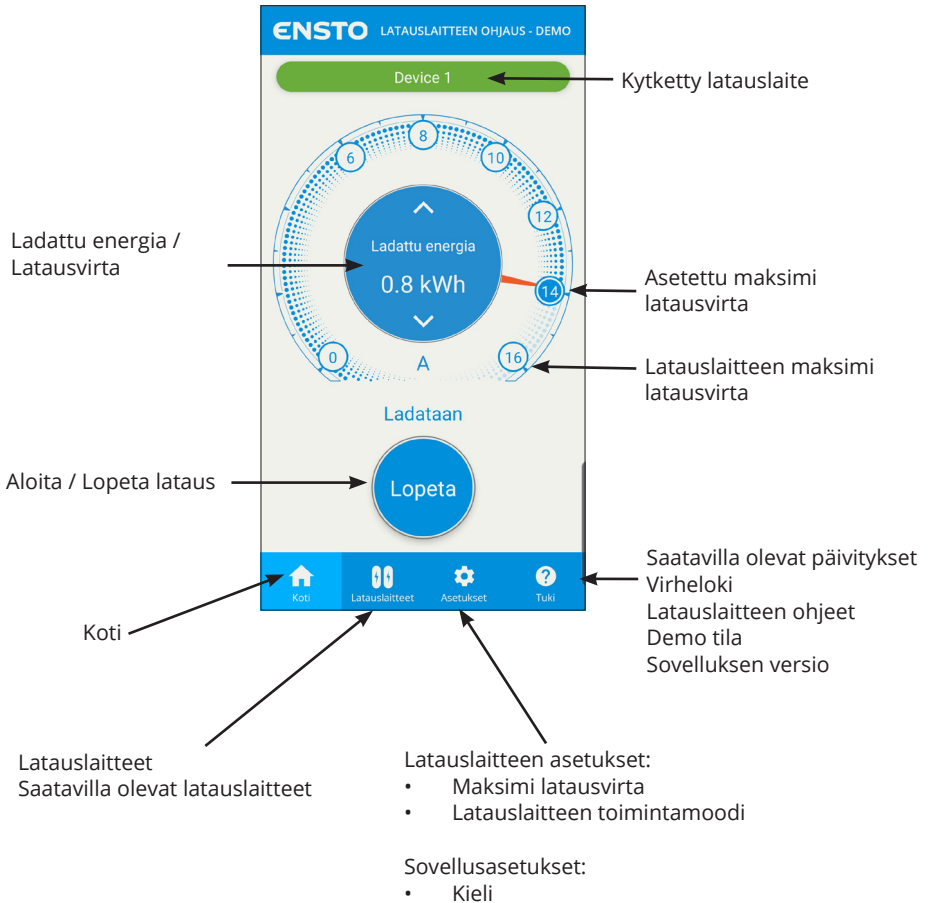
ENSTO LATAUSLAITTEEN OHJAUS - DEMO

Device 1

Kytketty latauslaite

8
6
10
12
14
0
16
A

Ladattu energia / Latausvirta

Ladattu energia
0.8 kWh

Asetettu maksimi latausvirta

Latauslaitteen maksimi latausvirta

Ladataan

Aloita / Lopeta lataus

Lopeta

Koti
Latauslaitteet
Asetukset
Tuki

Saatavilla olevat päivitykset
Virheloki
Latauslaitteen ohjeet
Demo tila
Sovelluksen versio

Koti

Latauslaitteet
Saatavilla olevat latauslaitteet

Latauslaitteen asetukset:
• Maksimi latausvirta
• Latauslaitteen toimintamoodi

Sovellusasetukset:
• Kieli